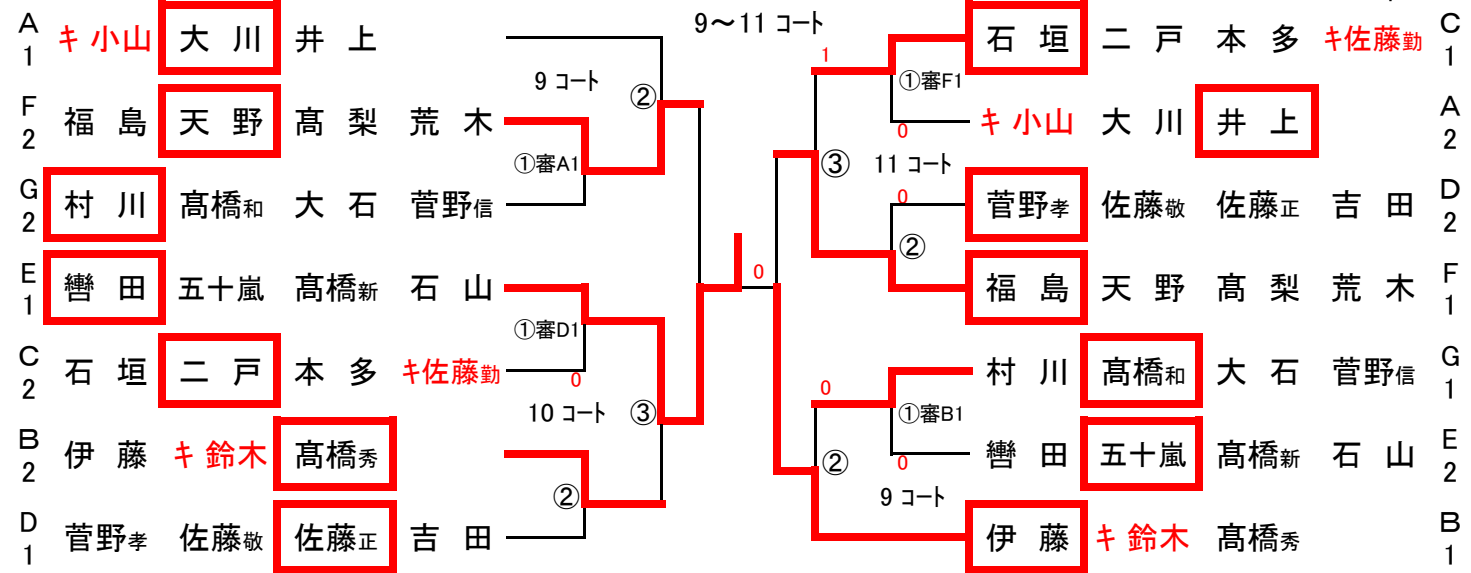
A 1 キ 小山 大 川 井 上
F 2 福 島 天 野 髙 梨 荒 木
G 2 村 川 髙橋和 大 石 菅野信
E 1 轡 田 五十嵐 髙橋新 石 山
C 2 石 垣 二 戸 本 多 キ佐藤勤
B 2 伊 藤 キ 鈴木 髙橋秀
D 1 菅野孝 佐藤敬 佐藤正 吉 田

9 コート
②
①審A1
①審D1
0
10 コート
③
②

9～11 コート
0
1
①審F1
0
③
11 コート
0
②
0
①審B1
0
②
9 コート

石 垣 二 戸 本 多 キ佐藤勤 C 1
キ 小山 大 川 井 上 A 2
菅野孝 佐藤敬 佐藤正 吉 田 D 2
福 島 天 野 髙 梨 荒 木 F 1
村 川 髙橋和 大 石 菅野信 G 1
轡 田 五十嵐 髙橋新 石 山 E 2
伊 藤 キ 鈴木 髙橋秀 B 1